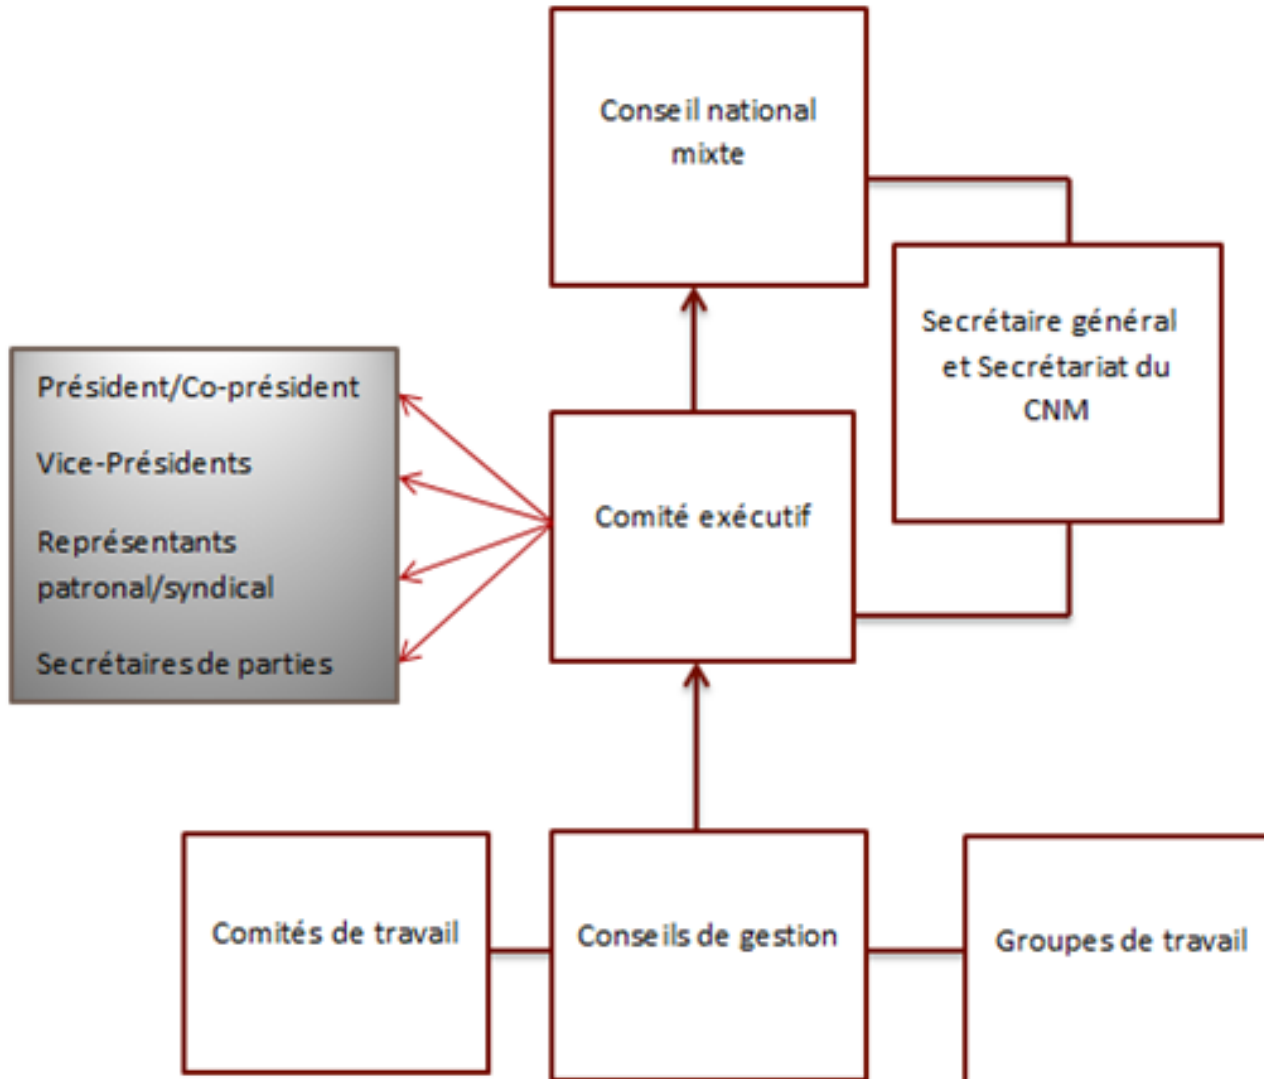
Conseil national mixte

Secrétaire général et Secrétariat du CNM

Président/Co-président

Vice-Présidents

Représentants patronal/syndical

Secrétaires de parties

Comité exécutif

Comités de travail

Conseils de gestion

Groupes de travail